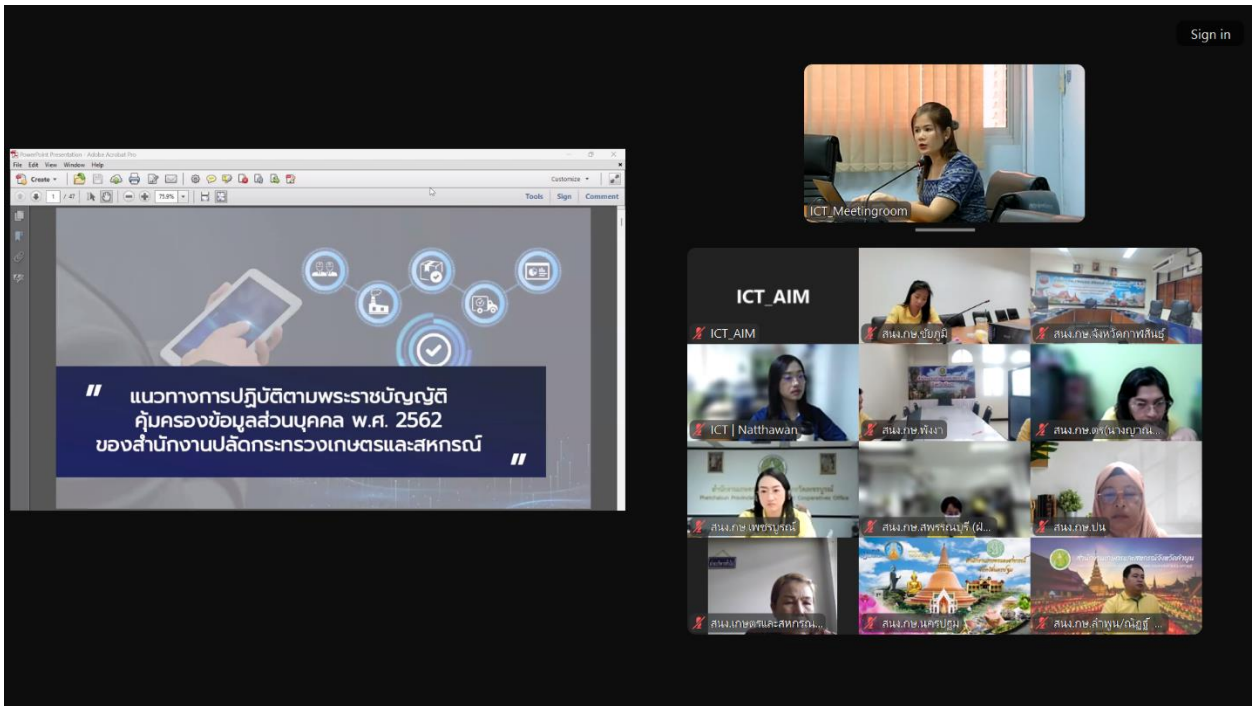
Sign in

PowerPoint Presentation - Adobe Acrobat Pro
File Edit View Window Help
Create
1 / 47
73.9%
Customize
Tools Sign Comment

" แนวทางการปฏิบัติตามพระราชบัญญัติ คุ้มครองข้อมูลส่วนบุคคล พ.ศ. 2562 ของสำนักงานปลัดกระทรวงเกษตรและสหกรณ์ "

ICT_Meetingroom

ICT_AIM
ICT_AIM
สนง.กษ.ชัยภูมิ
สนง.กษ.จังหวัดกาฬสินธุ์
ICT | Natthawan
สนง.กษ.พังงา
สนง.กษ.ตร(นางญาณ...
สนง.กษ.เพชรบูรณ์
สนง.กษ.สุพรรณบุรี (ฝ...
สนง.กษ.ปน
สนง.เกษตรและสหกรณ...
สนง.กษ.นครปฐม
สนง.กษ.ลำพูน/ณัฐฐ์ ...